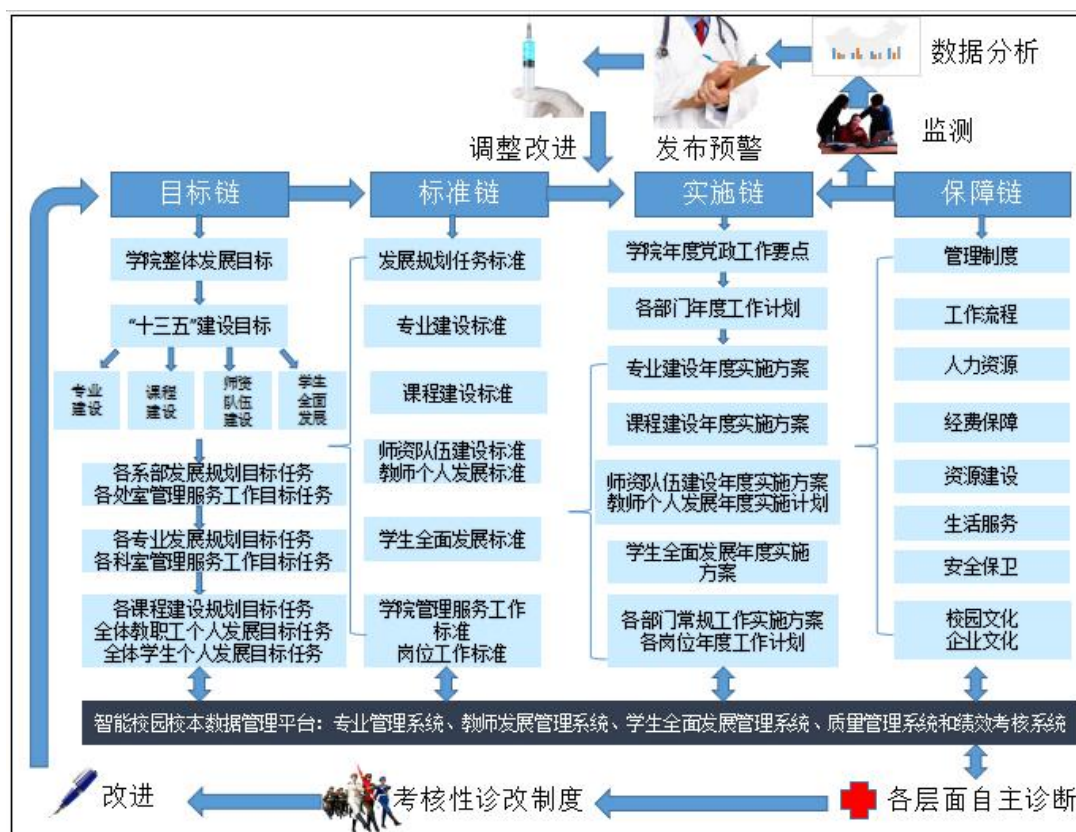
数据分析

监测

调整改进

发布预警

目标链

标准链

实施链

保障链

学院整体发展目标

“十三五”建设目标

专业建设

课程建设

师资队伍建设

学生全面发展

各系部发展规划目标任务
各处室管理服务工作目标任务

各专业发展规划目标任务
各科室管理服务工作目标任务

各课程建设规划目标任务
全体教职工个人发展目标任务
全体学生个人发展目标任务

发展规划任务标准

专业建设标准

课程建设标准

师资队伍建设标准
教师个人发展标准

学生全面发展标准

学院管理服务工作标准
岗位工作标准

学院年度党政工作要点

各部门年度工作计划

专业建设年度实施方案

课程建设年度实施方案

师资队伍建设年度实施方案
教师个人发展年度实施计划

学生全面发展年度实施方案

各部门常规工作实施方案
各岗位年度工作计划

管理制度

工作流程

人力资源

经费保障

资源建设

生活服务

安全保卫

校园文化
企业文化

智能校园校本数据管理平台：专业管理系统、教师发展管理系统、学生全面发展管理系统、质量管理系统和绩效考核系统

改进

考核性诊改制度

各层面自主诊断